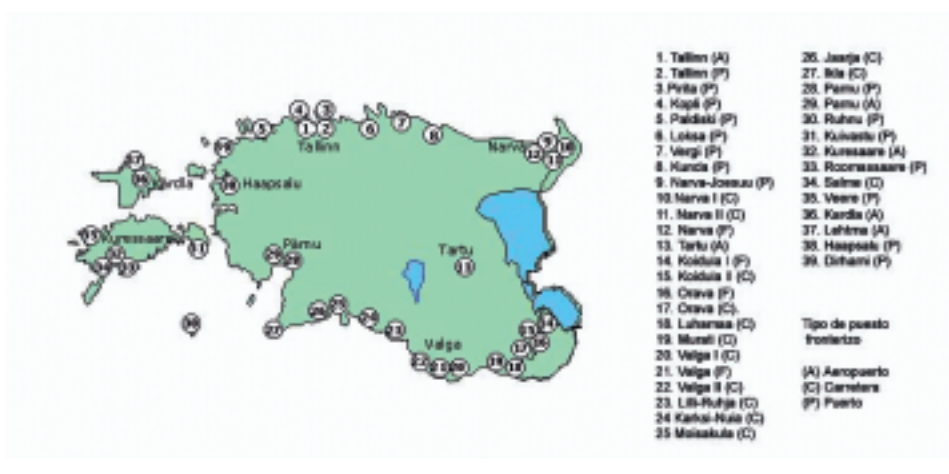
4 3
10 5 1 2 6 7 8
Tallinn
9
Narva 12 10
37
36 Kardla 39
Haapsalu 38
33
Kuressaare 31
32 34 35
Pärnu 29 28
Tartu 13
30
27 26 25 24 23 15 14
Valga 22 21 20 19 18 17 16

1. Tallinn (A)
2. Tallinn (P)
3. Pirita (P)
4. Kopli (P)
5. Paldiski (P)
6. Loksa (P)
7. Vergi (P)
8. Kunda (P)
9. Narva-Joesuu (P)
10. Narva I (C)
11. Narva II (C)
12. Narva (P)
13. Tartu (A)
14. Koidula I (P)
15. Koidula II (C)
16. Orava (P)
17. Orava (C)
18. Luhamaa (C)
19. Murati (C)
20. Valga I (C)
21. Valga (P)
22. Valga II (C)
23. Lilli-Ruhja (C)
24. Karksi-Nuia (C)
25. Moisakula (C)
26. Jaarja (C)
27. Ikla (C)
28. Parnu (P)
29. Parnu (A)
30. Ruhnu (P)
31. Kuivastu (P)
32. Kuressaare (A)
33. Roomassaare (P)
34. Salme (C)
35. Veere (P)
36. Kardla (A)
37. Lehtma (A)
38. Haapsalu (P)
39. Dirhami (P)

Tipo de puesto fronterizo

(A) Aeropuerto
(C) Carretera
(P) Puerto